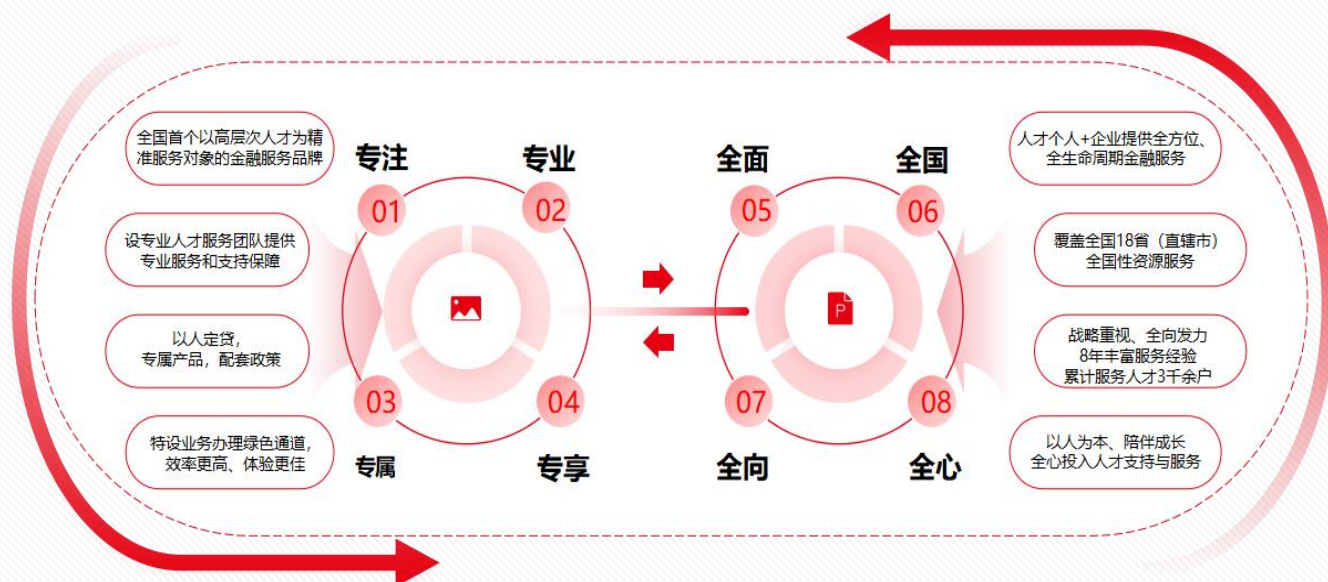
全国首个以高层次人才为精准服务对象的金融服务品牌

设专业人才服务团队提供专业服务和支持保障

以人定贷，专属产品，配套政策

特设业务办理绿色通道，效率更高、体验更佳

专注

专业

01

02

03

04

专属

专享

全面

全国

05

06

07

08

全向

全心

人才个人+企业提供全方位、全生命周期金融服务

覆盖全国18省（直辖市）全国性资源服务

战略重视、全向发力 8年丰富服务经验 累计服务人才3千余户

以人为本、陪伴成长 全心投入人才支持与服务